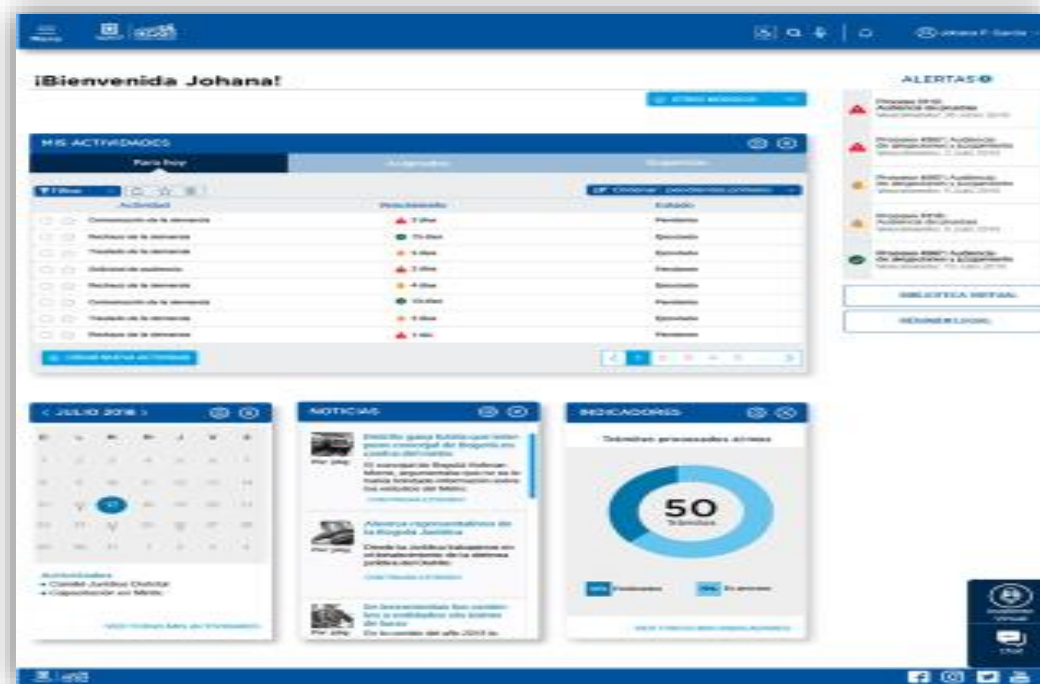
Menú

¡Bienvenida Johana!

ALERTAS

MIS ACTIVIDADES

Para hoy

Filtros

Actividad | Vencimiento | Estado

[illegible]

CREAR NUEVA ACTIVIDAD

< JULIO 2018 >

Actividades
• Comité Jurídico Distrital
• Capacitación en Minto

NOTICIAS

Por: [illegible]

INDICADORES

Trámites procesados al mes

50
Trámites

BIBLIOTECA DIGITAL

RÉGIMEN LEGAL

Chat